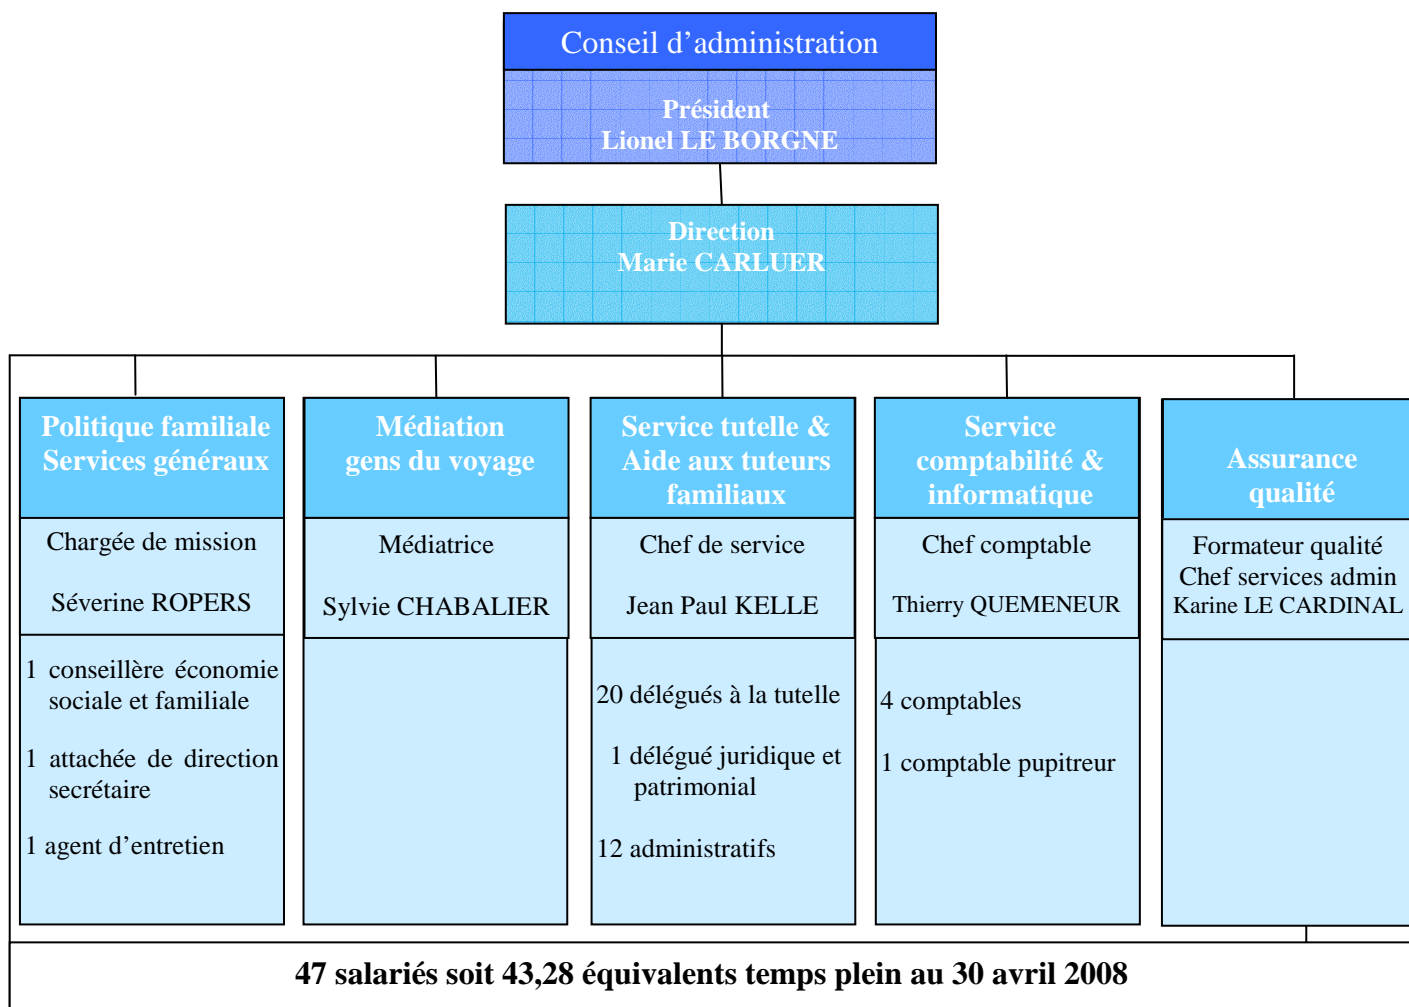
Conseil d’administration

Président
Lionel LE BORGNE

Direction
Marie CARLUER

Politique familiale
Services généraux

Chargée de mission

Séverine ROPERS

1 conseillère économie sociale et familiale

1 attachée de direction secrétaire

1 agent d’entretien

Médiation
gens du voyage

Médiatrice

Sylvie CHABALIER

Service tutelle &
Aide aux tuteurs familiaux

Chef de service

Jean Paul KELLE

20 délégués à la tutelle

1 délégué juridique et patrimonial

12 administratifs

Service comptabilité & informatique

Chef comptable

Thierry QUEMENEUR

4 comptables

1 comptable pupitreur

Assurance qualité

Formateur qualité
Chef services admin
Karine LE CARDINAL

47 salariés soit 43,28 équivalents temps plein au 30 avril 2008